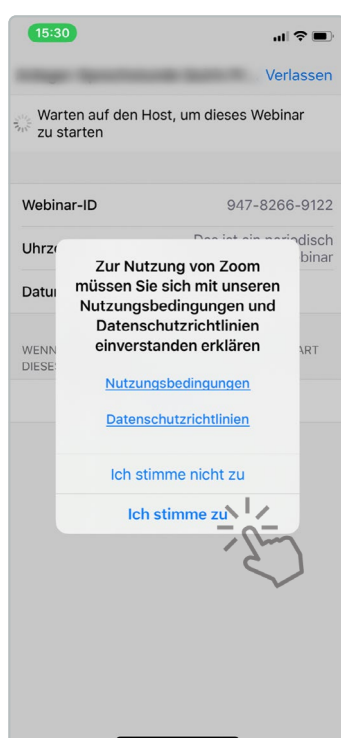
15:30

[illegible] Verlassen

Warten auf den Host, um dieses Webinar zu starten

Webinar-ID 947-8266-9122

Uhrz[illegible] Das ist ein periodisch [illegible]binar

Datu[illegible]

WENN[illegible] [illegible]ART
DIESE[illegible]

Zur Nutzung von Zoom müssen Sie sich mit unseren Nutzungsbedingungen und Datenschutzrichtlinien einverstanden erklären

Nutzungsbedingungen

Datenschutzrichtlinien

Ich stimme nicht zu

Ich stimme zu